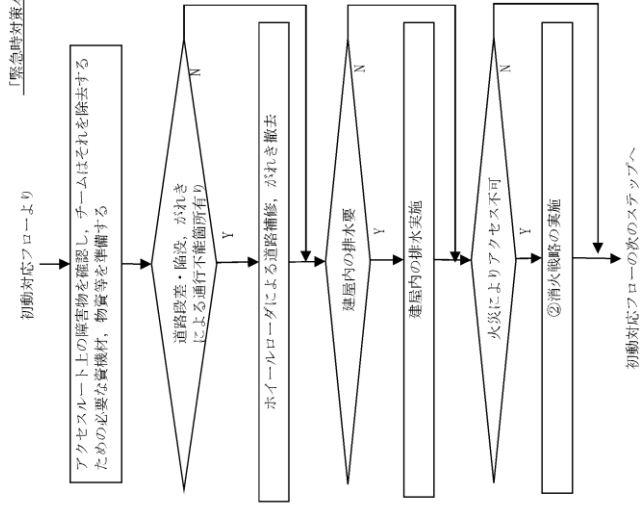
「緊急時対策

初動対応フローより

アクセスルート上の障害物を確認し，チームはそれを除去するための必要な資機材，物資等を準備する

道路段差・陥没，がれきによる通行不能箇所有り

Y

N

ホイールローダによる道路補修，がれき撤去

建屋内の排水要

Y

N

建屋内の排水実施

火災によりアクセス不可

Y

N

②消火戦略の実施

初動対応フローの次のステップへ